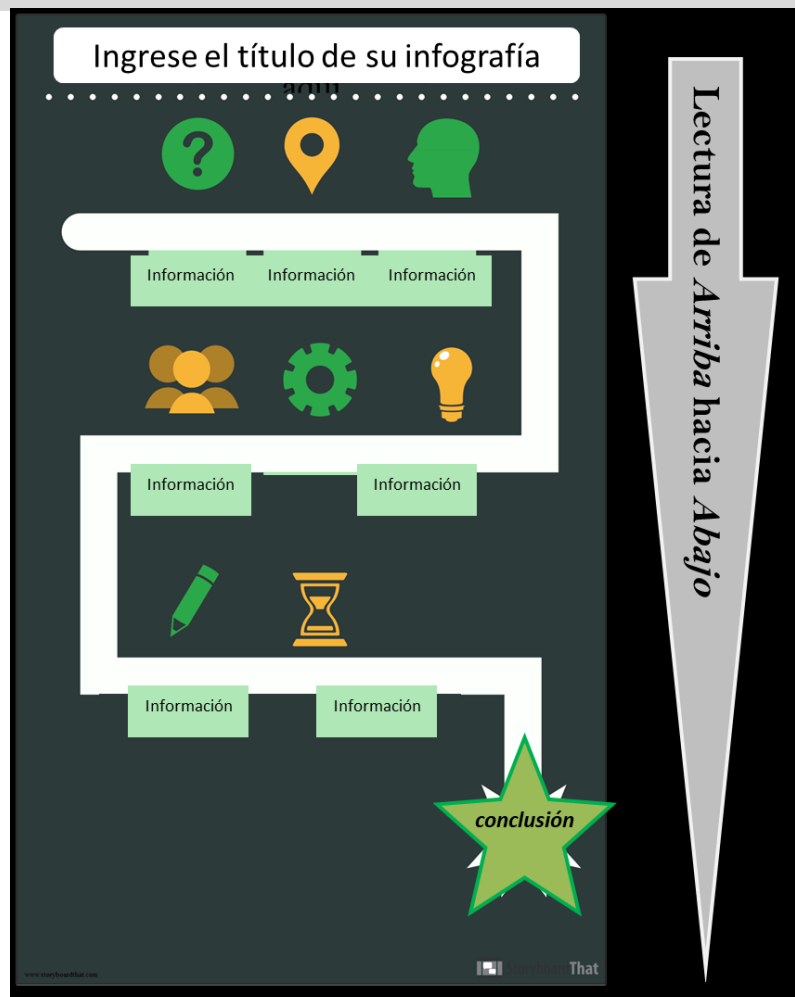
Ingrese el título de su infografía
aquí

Información Información Información

Información Información

Información Información

conclusión

www.storyboardthat.com

Storyboard That

Lectura de *Arriba* hacia *Abajo*